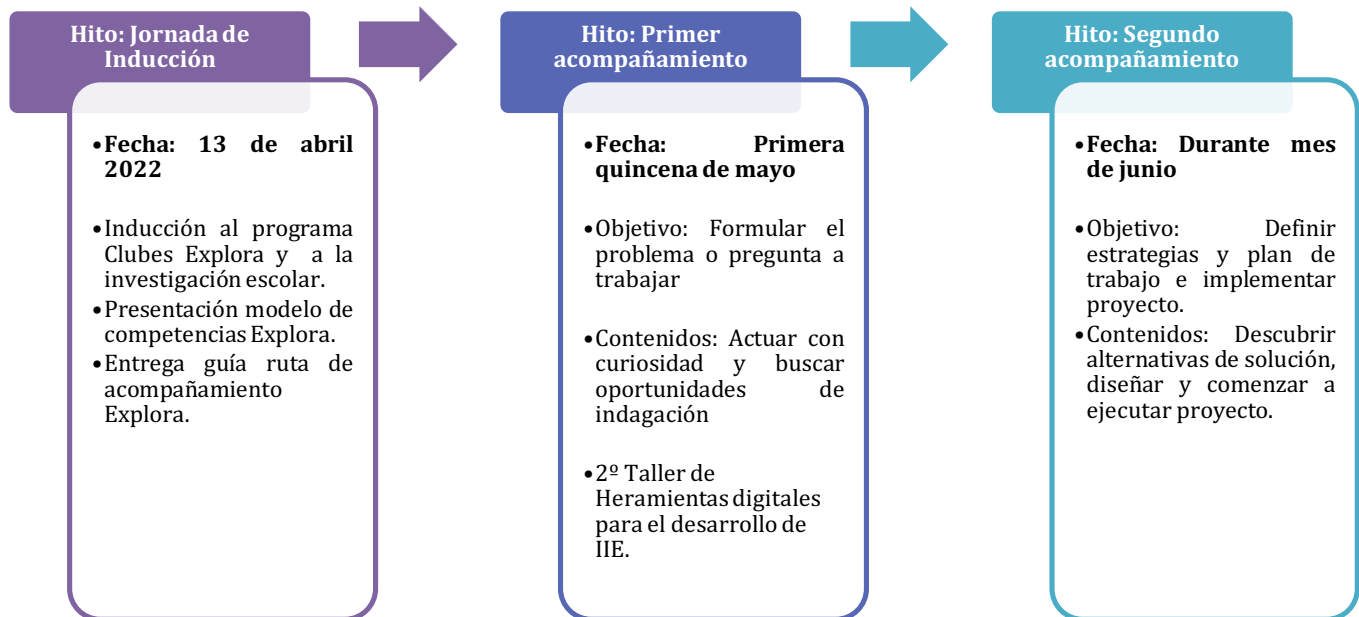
Hito: Jornada de Inducción

•Fecha: 13 de abril 2022

•Inducción al programa Clubes Explora y a la investigación escolar.
•Presentación modelo de competencias Explora.
•Entrega guía ruta de acompañamiento Explora.

Hito: Primer acompañamiento

•Fecha: Primera quincena de mayo

•Objetivo: Formular el problema o pregunta a trabajar

•Contenidos: Actuar con curiosidad y buscar oportunidades de indagación

•2º Taller de Heramientas digitales para el desarrollo de IIE.

Hito: Segundo acompañamiento

•Fecha: Durante mes de junio

•Objetivo: Definir estrategias y plan de trabajo e implementar proyecto.
•Contenidos: Descubrir alternativas de solución, diseñar y comenzar a ejecutar proyecto.